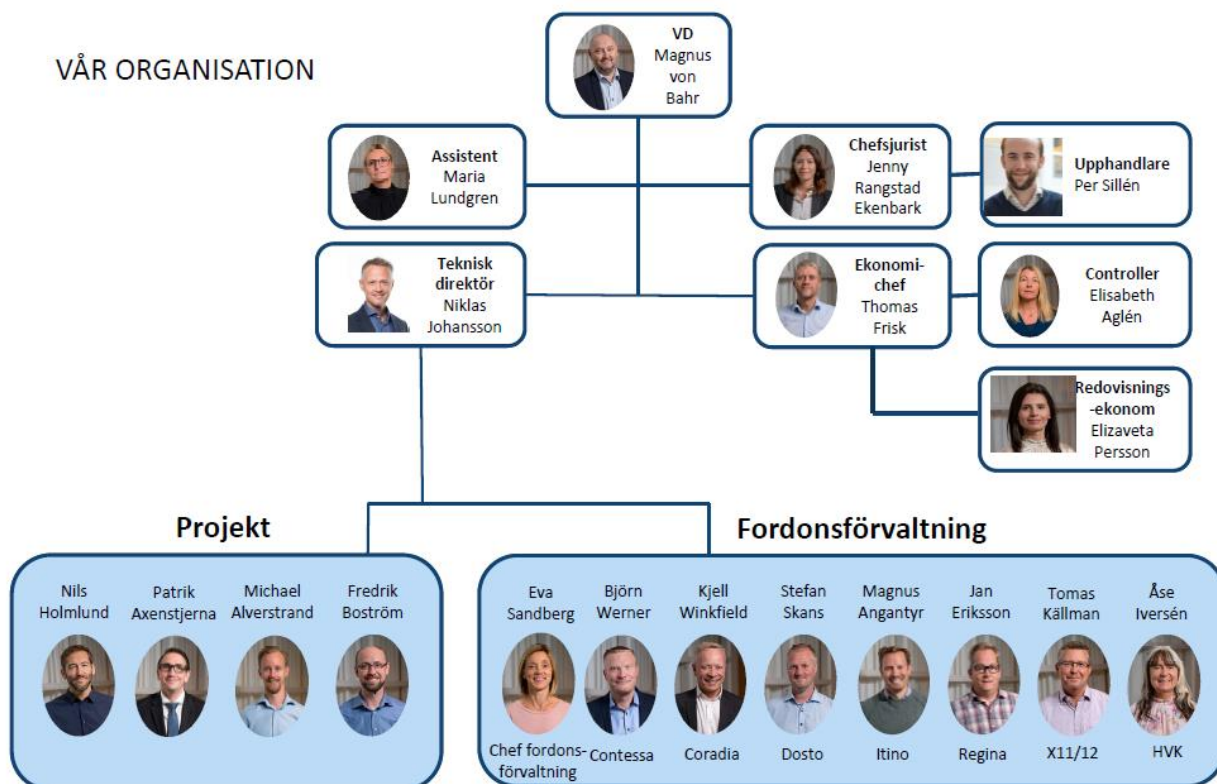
VÅR ORGANISATION

VD
Magnus von Bahr

Assistent
Maria Lundgren

Chefsjurist
Jenny Rangstad Ekenbark

Upphandlare
Per Sillén

Teknisk direktör
Niklas Johansson

Ekonomichef
Thomas Frisk

Controller
Elisabeth Aglén

Redovisnings-ekonom
Elizaveta Persson

Projekt

Nils Holmlund

Patrik Axenstjerna

Michael Alverstrand

Fredrik Boström

Fordonsförvaltning

Eva Sandberg
Chef fordonsförvaltning

Björn Werner
Contessa

Kjell Winkfield
Coradia

Stefan Skans
Dosto

Magnus Angantyr
Itino

Jan Eriksson
Regina

Tomas Källman
X11/12

Åse Iversén
HVK